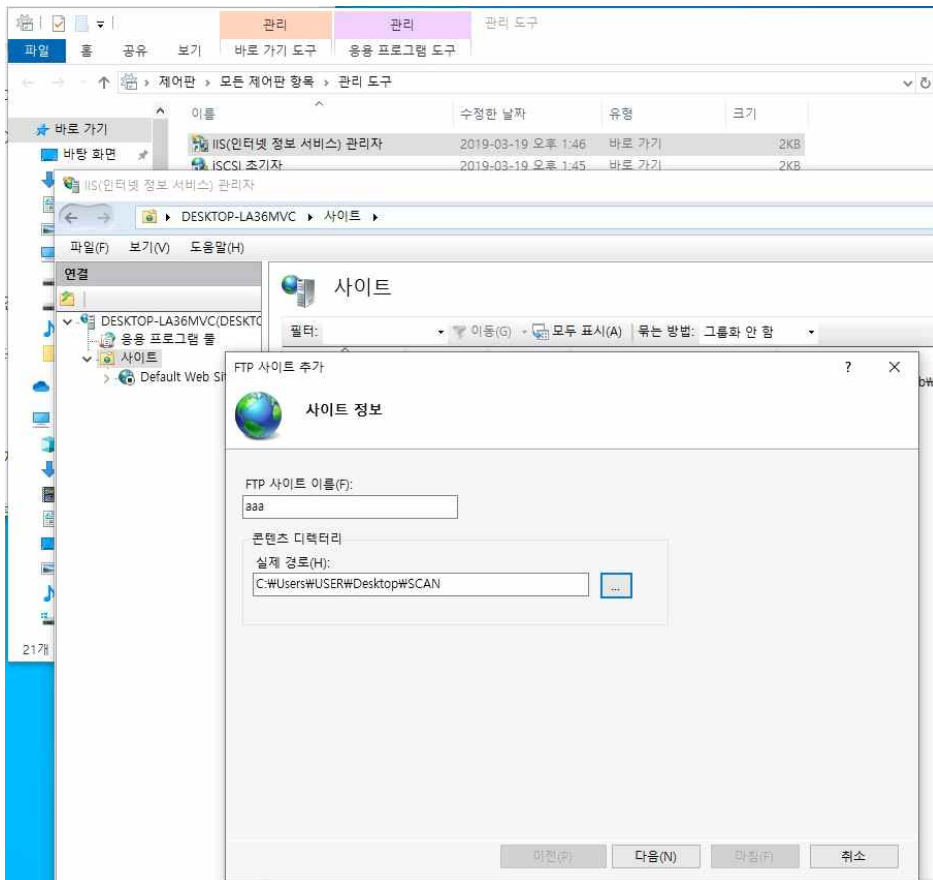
관리 관리 관리 도구
파일 홈 공유 보기 바로 가기 도구 응용 프로그램 도구
제어판 › 모든 제어판 항목 › 관리 도구
이름 수정한 날짜 유형 크기
바로 가기
바탕 화면
IIS(인터넷 정보 서비스) 관리자 2019-03-19 오후 1:46 바로 가기 2KB
iSCSI 초기자 2019-03-19 오후 1:45 바로 가기 2KB
21개

IIS(인터넷 정보 서비스) 관리자
DESKTOP-LA36MVC › 사이트 ›
파일(F) 보기(V) 도움말(H)
연결
DESKTOP-LA36MVC(DESKTO
응용 프로그램 풀
사이트
Default Web Si
사이트
필터: 이동(G) 모두 표시(A) 묶는 방법: 그룹화 안 함

FTP 사이트 추가 ? ✕
사이트 정보
FTP 사이트 이름(F):
aaa
콘텐츠 디렉터리
실제 경로(H):
C:₩Users₩USER₩Desktop₩SCAN
...
이전(P) 다음(N) 마침(F) 취소